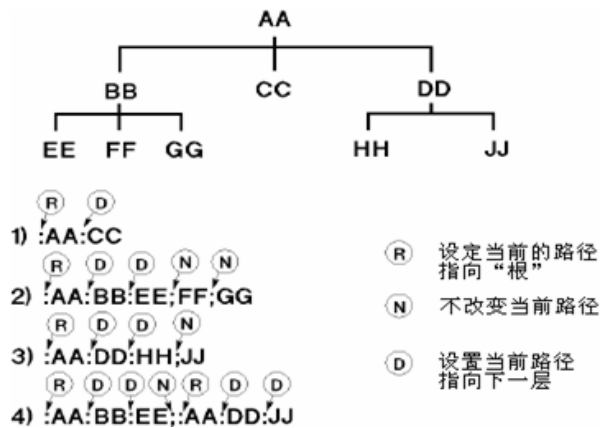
AA

BB CC DD

EE FF GG HH JJ

R D
1) :AA:CC

R D D N N
2) :AA:BB:EE;FF;GG

R D D N
3) :AA:DD:HH;JJ

R D D N R D D
4) :AA:BB:EE;:AA:DD:JJ

R 设定当前的路径指向“根”

N 不改变当前路径

D 设置当前路径指向下一层